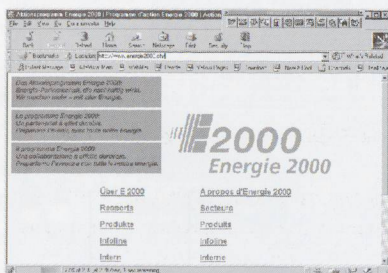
Aktionsprogramm Energie 2000 | Programme d'action Energie 2000 | Action

File Edit View Go Communicator Help

Back Forward Reload Home Search Netscape Print Security Stop

Bookmarks Location: http://www.energie2000.ch/ What's Related

Instant Message WebMail Members Connections BizJournal SmartUpdate Mktplace

Das Aktionsprogramm Energie 2000
Energie-Partnerschaft, die rasch wirkt. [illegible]

Le programme Energie 2000
Un partenariat à effet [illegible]

Il programma Energia 2000
Una collaborazione a effetto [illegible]

2000
Energie 2000

Über E 2000
Berichte
Produkte
Infoline
Intern

A propos d'Energie 2000
Secteurs
Produits
Infoline
Interne